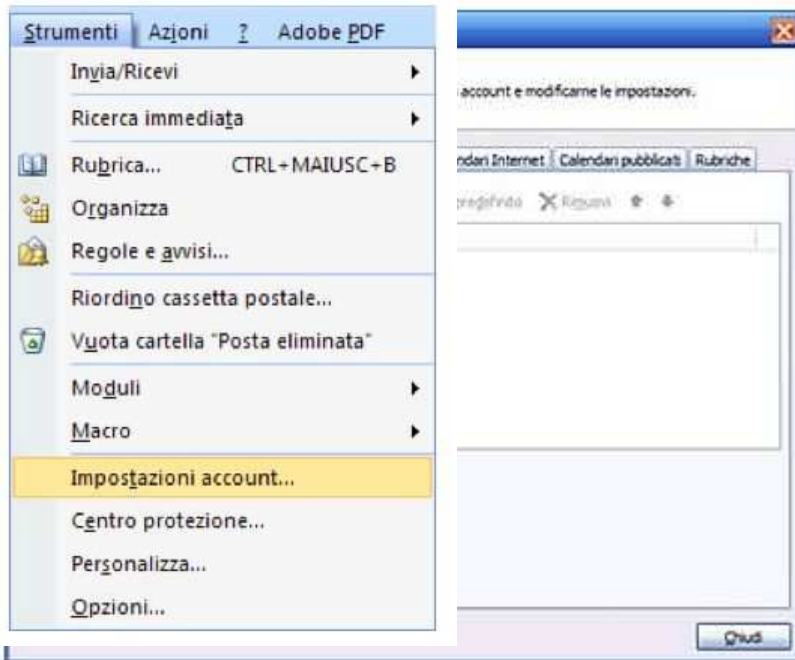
Strumenti Azioni ? Adobe PDF

Invia/Ricevi

Ricerca immediata

Rubrica... CTRL+MAIUSC+B

Organizza

Regole e avvisi...

Riordino cassetta postale...

Vuota cartella "Posta eliminata"

Moduli

Macro

Impostazioni account...

Centro protezione...

Personalizza...

Opzioni...

account e modificarne le impostazioni.

ndari Internet | Calendari pubblicati | Rubriche

predefinito Rimuovi

Chiudi